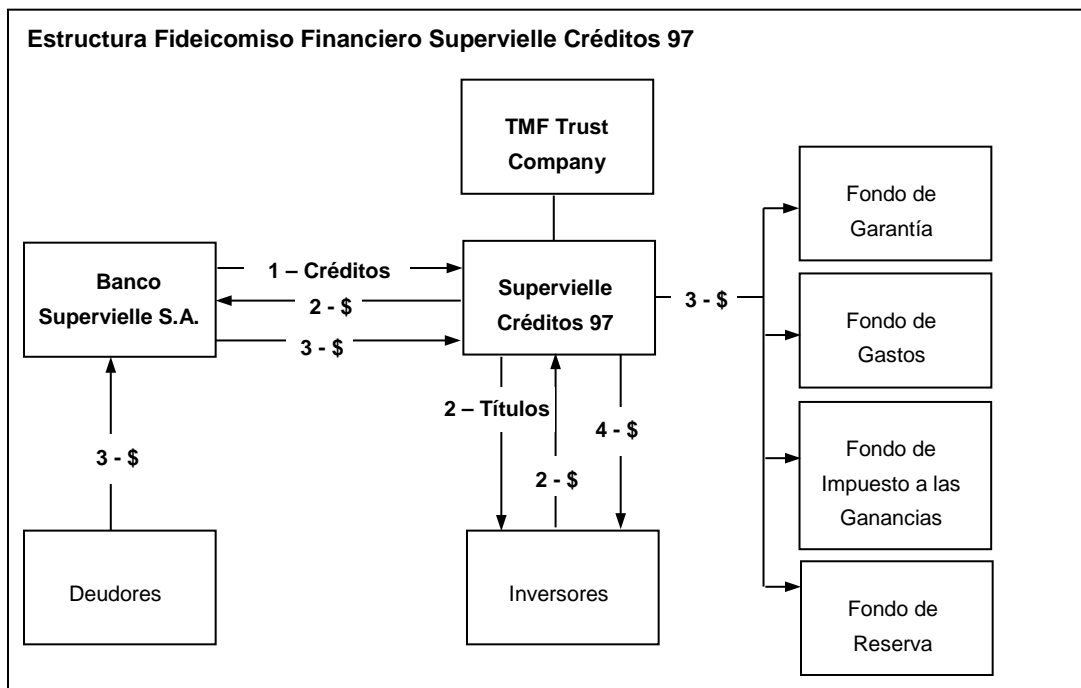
Estructura Fideicomiso Financiero Supervielle Créditos 97

TMF Trust Company

Banco Supervielle S.A.

1 – Créditos

2 - $

3 - $

Supervielle Créditos 97

3 - $

Fondo de Garantía

Fondo de Gastos

Fondo de Impuesto a las Ganancias

Fondo de Reserva

3 - $

2 – Títulos

2 - $

4 - $

Deudores

Inversores